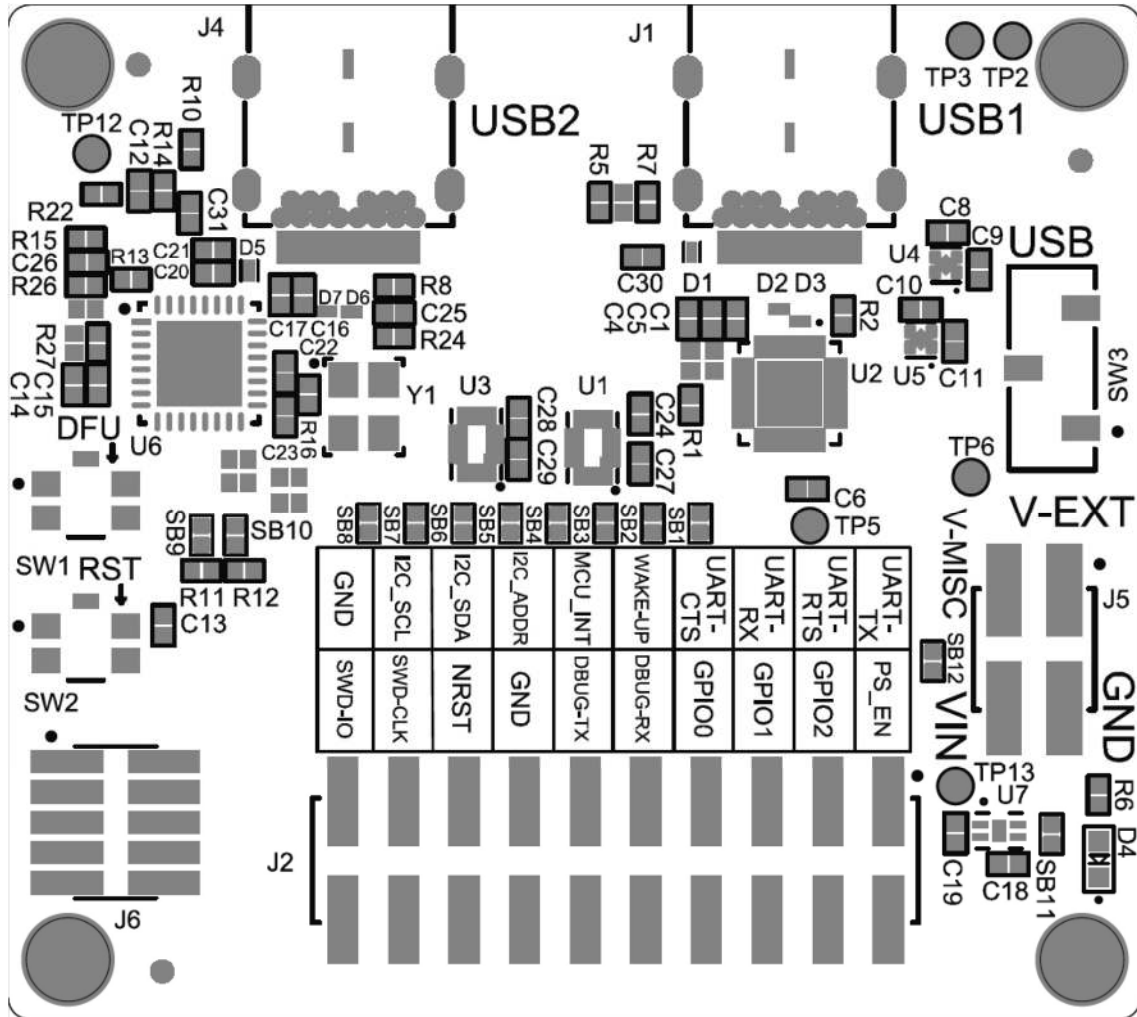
J4
J1
TP3 TP2
USB2
USB1
R10
TP12
C12 R14
C31
R5 R7
R22
C21
D5
C8
R15
R13
C9
C26
C20
USB
U4
R26
C30
C10
R8
D7 D6
C25
D1
D2 D3
R2
C4 C5 C1
C17 C16
R24
C22
R27 C15 C14
U3
U1
U2
U5
C11
Y1
C28 C29
C24
R1
SW3
DFU
R16
C23
C27
TP6
U6
C6
V-EXT
SB8 SB7 SB6 SB5 SB4 SB3 SB2 SB1
TP5
SB9
SB10
V-MISC
SW1 RST
R11 R12
C13

| GND | I2C_SCL | I2C_SDA | I2C_ADDR | MCU_INT | WAKE-UP | UART-CTS | UART-RX | UART-RTS | UART-TX |
|---|---|---|---|---|---|---|---|---|---|
| SWD-IO | SWD-CLK | NRST | GND | DBUG-TX | DBUG-RX | GPIO0 | GPIO1 | GPIO2 | PS_EN |

J5
SB12
VIN
GND
SW2
TP13
R6
U7
J2
D4
C19
C18
SB11
J6